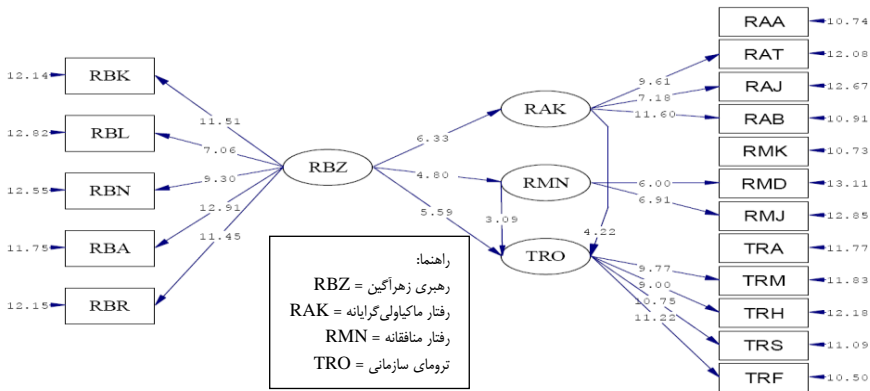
12.14 RBK
12.82 RBL
12.55 RBN
11.75 RBA
12.15 RBR
11.51
7.06
9.30
12.91
11.45
RBZ
6.33
4.80
5.59
RAK
RMN
TRO
3.09
4.22
9.61
7.18
11.60
6.00
6.91
9.77
9.00
10.75
11.22
RAA 10.74
RAT 12.08
RAJ 12.67
RAB 10.91
RMK 10.73
RMD 13.11
RMJ 12.85
TRA 11.77
TRM 11.83
TRH 12.18
TRS 11.09
TRF 10.50

راهنما:
رهبری زهرآگین = RBZ
رفتار ماکیاولی‌گرایانه = RAK
رفتار منافقانه = RMN
ترومای سازمانی = TRO